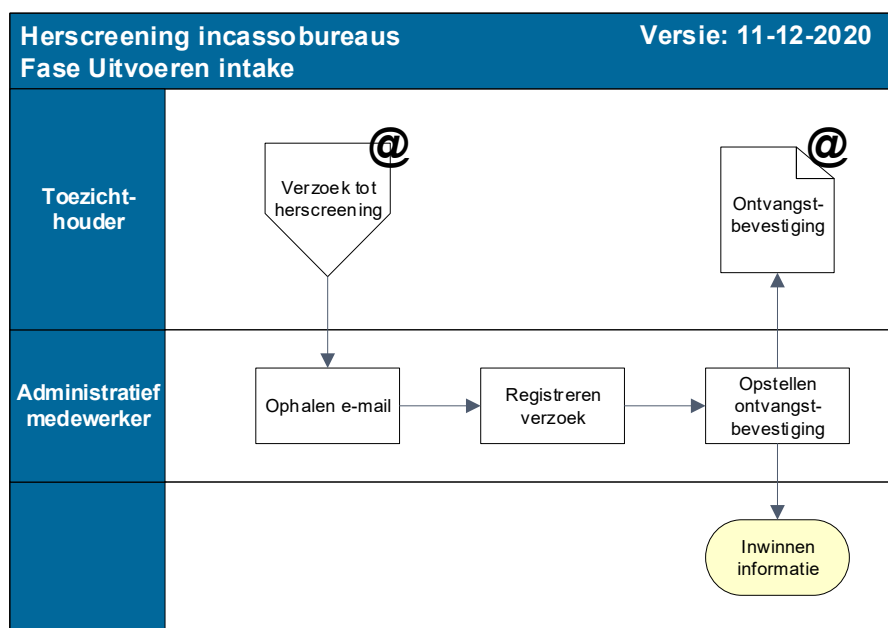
Herscreening incassobureaus
Fase Uitvoeren intake

Versie: 11-12-2020

Toezicht-houder

@

Verzoek tot herscreening

@

Ontvangst-bevestiging

Administratief medewerker

Ophalen e-mail

Registreren verzoek

Opstellen ontvangst-bevestiging

Inwinnen informatie